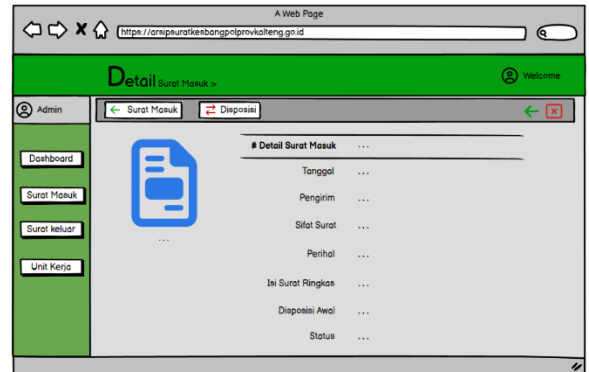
A Web Page

https://arsipsuratkesbangpolprovkalteng.go.id

Detail Surat Masuk >

Welcome

Admin

Surat Masuk

Disposisi

Dashboard

Surat Masuk

Surat keluar

Unit Kerja

...

# Detail Surat Masuk ...

Tanggal ...

Pengirim ...

Sifat Surat ...

Perihal ...

Isi Surat Ringkas ...

Disposisi Awal ...

Status ...